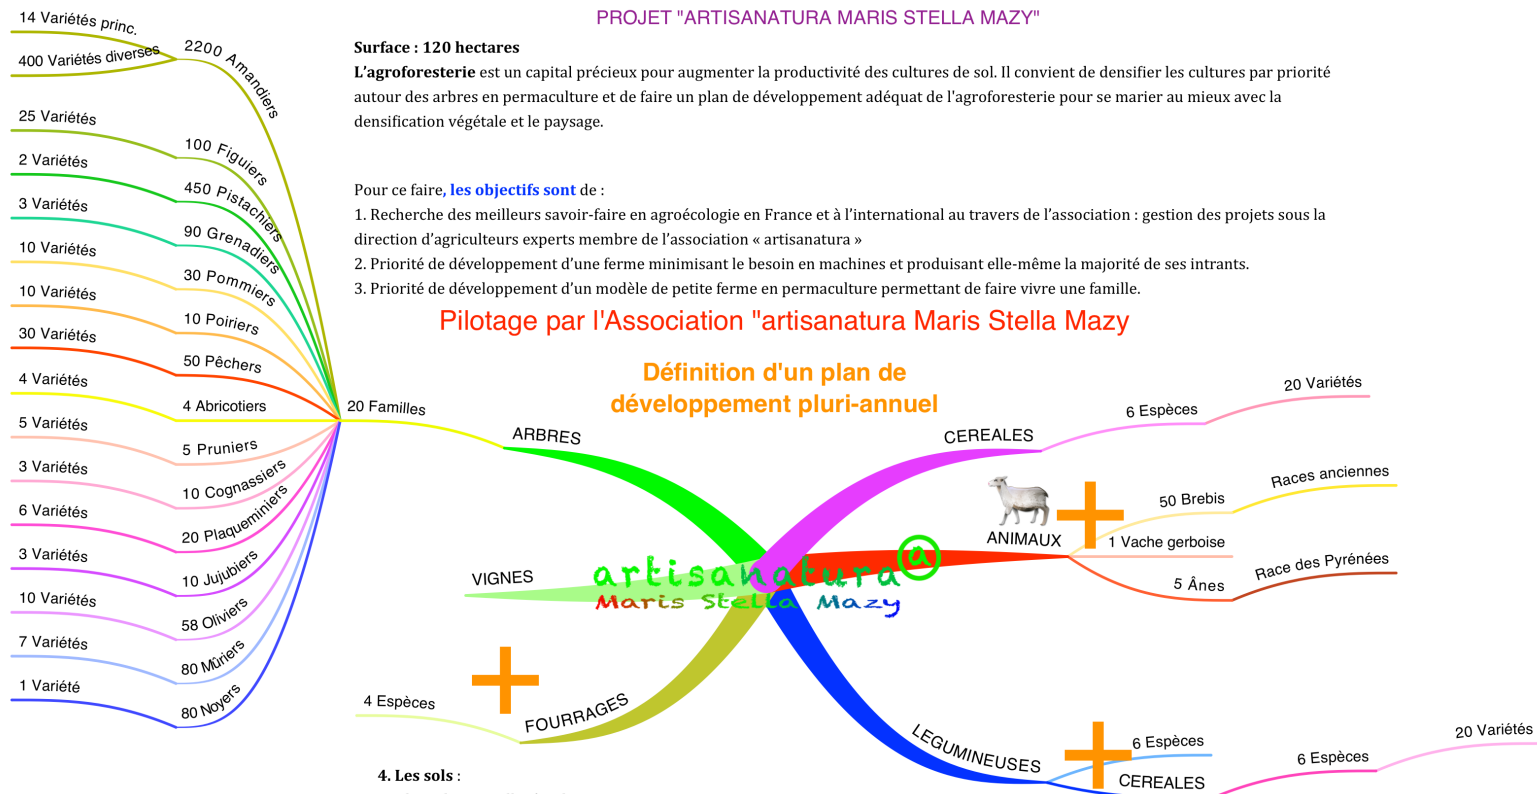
PROJET "ARTISANATURA MARIS STELLA MAZY"

Surface : 120 hectares

L'agroforesterie est un capital précieux pour augmenter la productivité des cultures de sol. Il convient de densifier les cultures par priorité autour des arbres en permaculture et de faire un plan de développement adéquat de l'agroforesterie pour se marier au mieux avec la densification végétale et le paysage.

Pour ce faire, les objectifs sont de :
1. Recherche des meilleurs savoir-faire en agroécologie en France et à l'international au travers de l'association : gestion des projets sous la direction d'agriculteurs experts membre de l'association « artisanatura »
2. Priorité de développement d'une ferme minimisant le besoin en machines et produisant elle-même la majorité de ses intrants.
3. Priorité de développement d'un modèle de petite ferme en permaculture permettant de faire vivre une famille.

Pilotage par l'Association "artisanatura Maris Stella Mazy

Définition d'un plan de développement pluri-annuel

14 Variétés princ.
400 Variétés diverses
2200 Amandiers
25 Variétés
100 Figuiers
2 Variétés
450 Pistachiers
3 Variétés
90 Grenadiers
10 Variétés
30 Pommiers
10 Variétés
10 Poiriers
30 Variétés
50 Pêchers
4 Variétés
4 Abricotiers
5 Variétés
5 Pruniers
3 Variétés
10 Cognassiers
6 Variétés
20 Plaqueminiers
3 Variétés
10 Jujubiers
10 Variétés
58 Oliviers
7 Variétés
80 Mûriers
1 Variété
80 Noyers
20 Familles
ARBRES
VIGNES
4 Espèces
FOURRAGES
artisanatura@
Maris Stella Mazy
CEREALES
6 Espèces
20 Variétés
ANIMAUX
50 Brebis
Races anciennes
1 Vache gerboise
5 Ânes
Race des Pyrénées
LEGUMINEUSES
6 Espèces
CEREALES
6 Espèces
20 Variétés

4. Les sols :